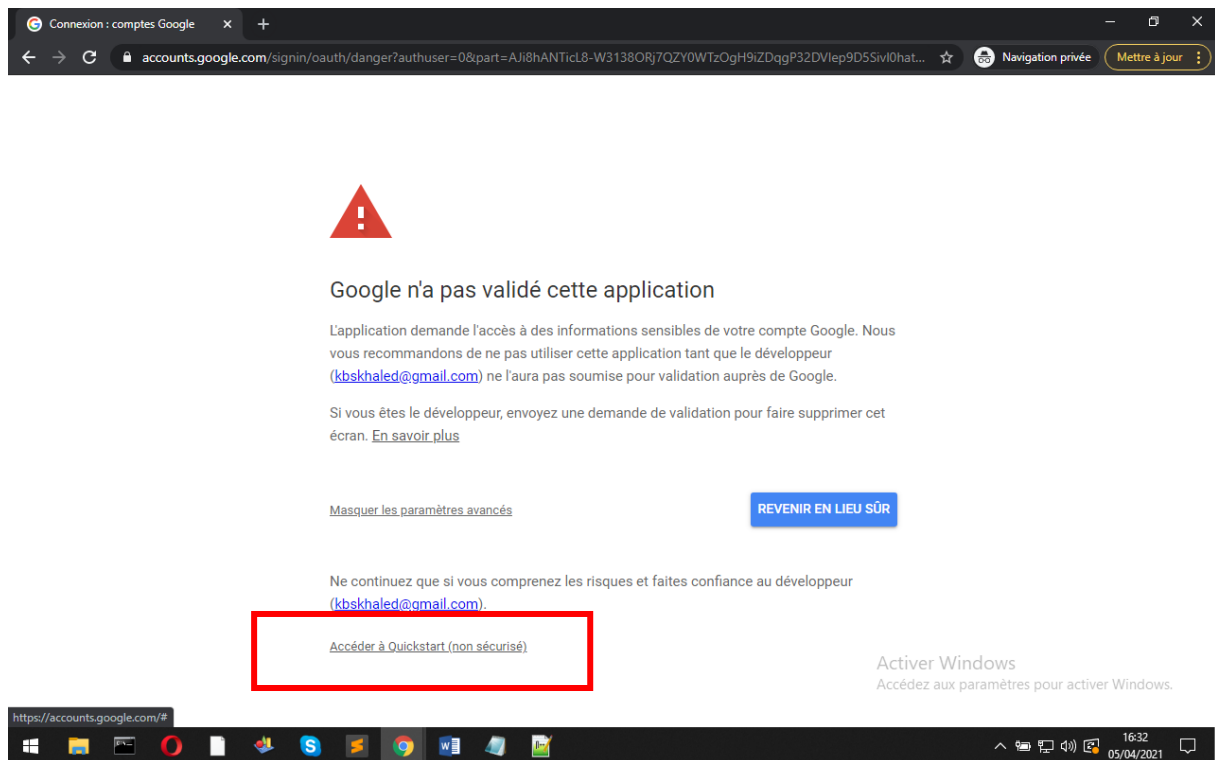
Connexion : comptes Google

accounts.google.com/signin/oauth/danger?authuser=0&part=AJi8hANTicL8-W3138ORj7QZY0WTzOgH9iZDqgP32DVIep9D5SivI0hat...

Navigation privée

Mettre à jour

Google n'a pas validé cette application

L'application demande l'accès à des informations sensibles de votre compte Google. Nous vous recommandons de ne pas utiliser cette application tant que le développeur (kbskhaled@gmail.com) ne l'aura pas soumise pour validation auprès de Google.

Si vous êtes le développeur, envoyez une demande de validation pour faire supprimer cet écran. En savoir plus

Masquer les paramètres avancés

REVENIR EN LIEU SÛR

Ne continuez que si vous comprenez les risques et faites confiance au développeur (kbskhaled@gmail.com).

Accéder à Quickstart (non sécurisé)

Activer Windows
Accédez aux paramètres pour activer Windows.

https://accounts.google.com/#

16:32
05/04/2021